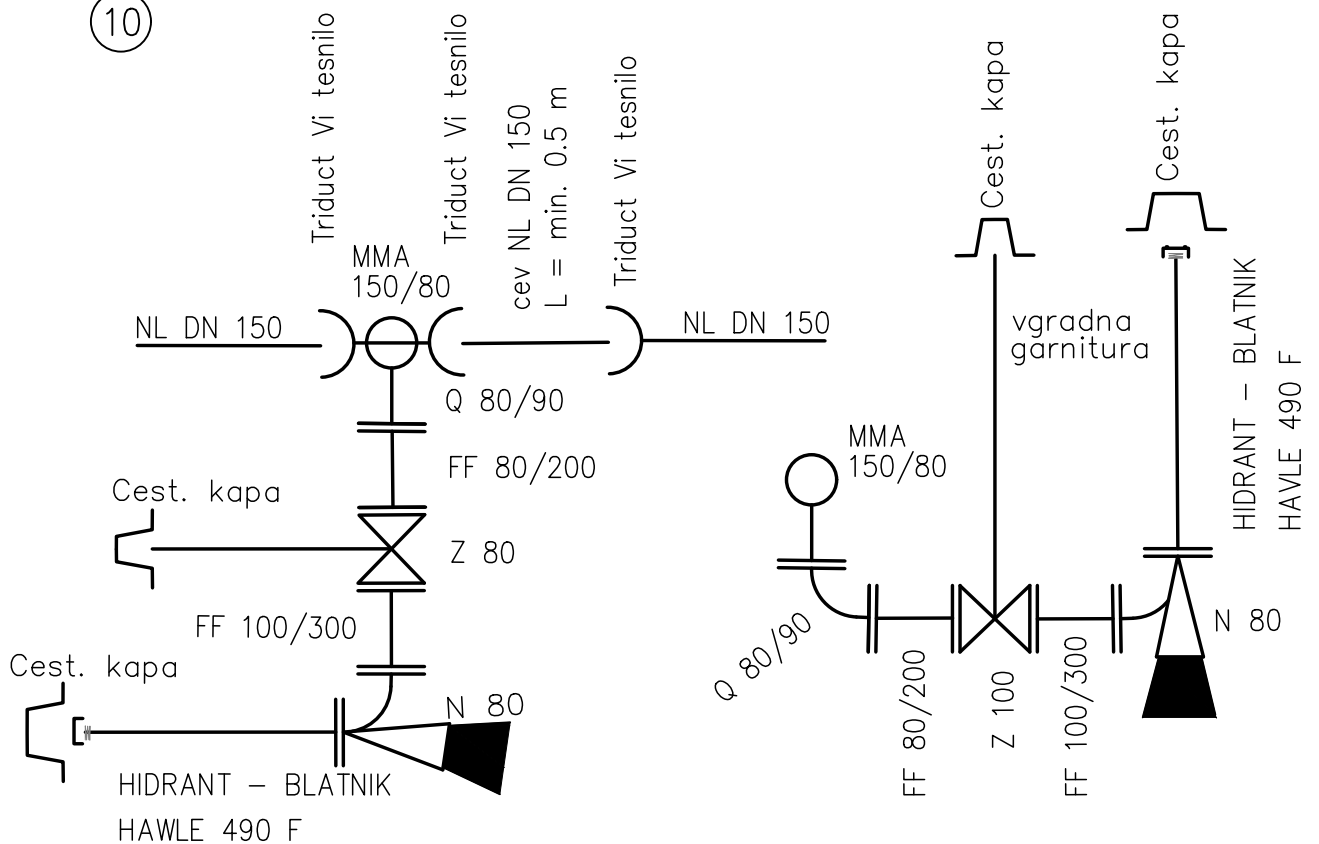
10

Triduct Vi tesnilo
Triduct Vi tesnilo
cev NL DN 150
L = min. 0.5 m
Triduct Vi tesnilo

MMA
150/80

NL DN 150
NL DN 150

Q 80/90

FF 80/200

Cest. kapa

Z 80

FF 100/300

Cest. kapa

N 80

HIDRANT – BLATNIK
HAWLE 490 F

Cest. kapa
Cest. kapa

vgradna
garnitura

HIDRANT – BLATNIK
HAVLE 490 F

MMA
150/80

Q 80/90

FF 80/200

Z 100

FF 100/300

N 80